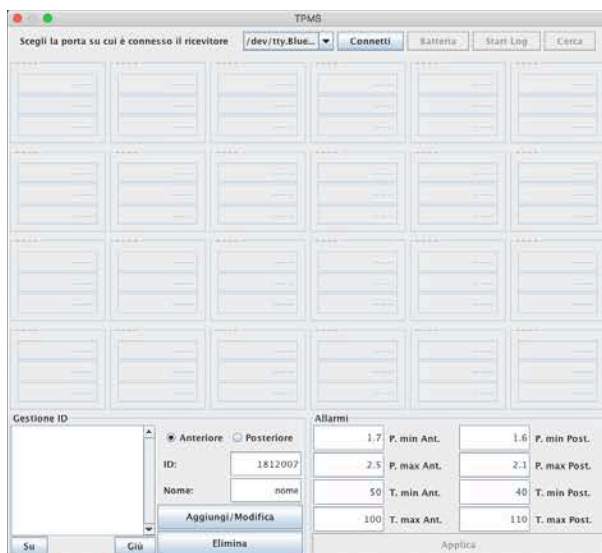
TPMS

Scegli la porta su cui è connesso il ricevitore
/dev/tty.Blue...
Connetti
Batteria
Start Log
Cerca

Gestione ID
Anteriore
Posteriore
ID:
1812007
Nome:
nome
Aggiungi/Modifica
Elimina
Su
Giù

Allarmi
1.7
P. min Ant.
1.6
P. min Post.
2.5
P. max Ant.
2.1
P. max Post.
50
T. min Ant.
40
T. min Post.
100
T. max Ant.
110
T. max Post.
Applica